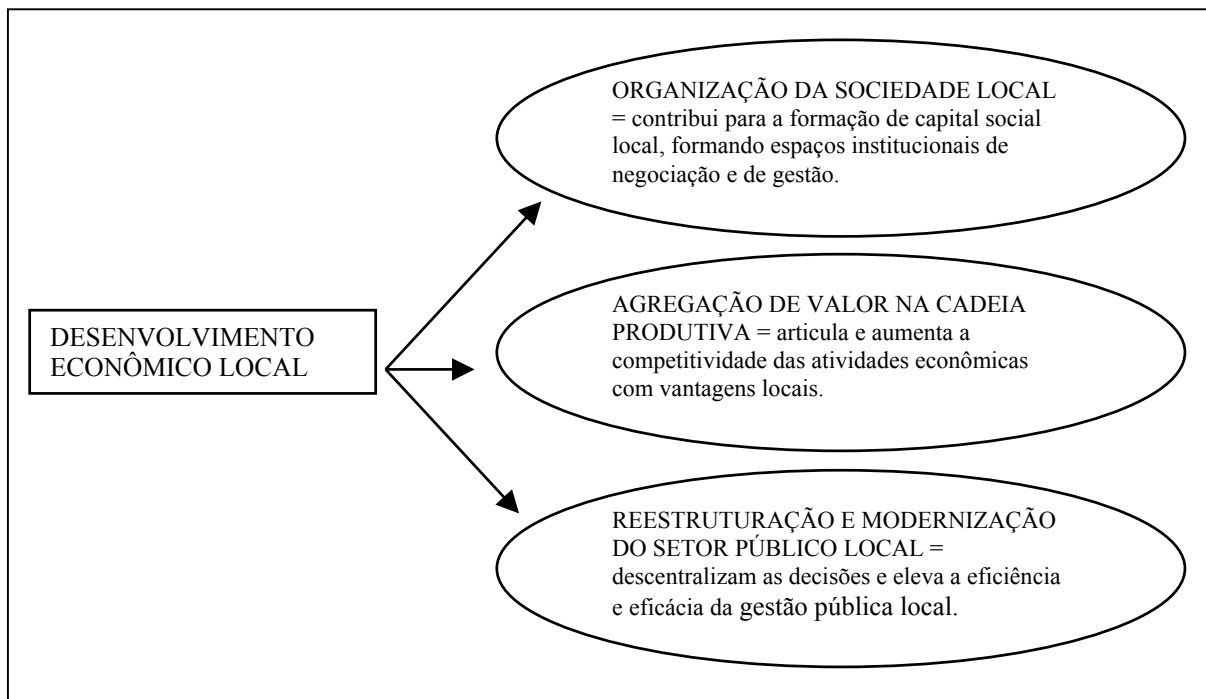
DESENVOLVIMENTO ECONÔMICO LOCAL

ORGANIZAÇÃO DA SOCIEDADE LOCAL = contribui para a formação de capital social local, formando espaços institucionais de negociação e de gestão.

AGREGAÇÃO DE VALOR NA CADEIA PRODUTIVA = articula e aumenta a competitividade das atividades econômicas com vantagens locais.

REESTRUTURAÇÃO E MODERNIZAÇÃO DO SETOR PÚBLICO LOCAL = descentralizam as decisões e eleva a eficiência e eficácia da gestão pública local.